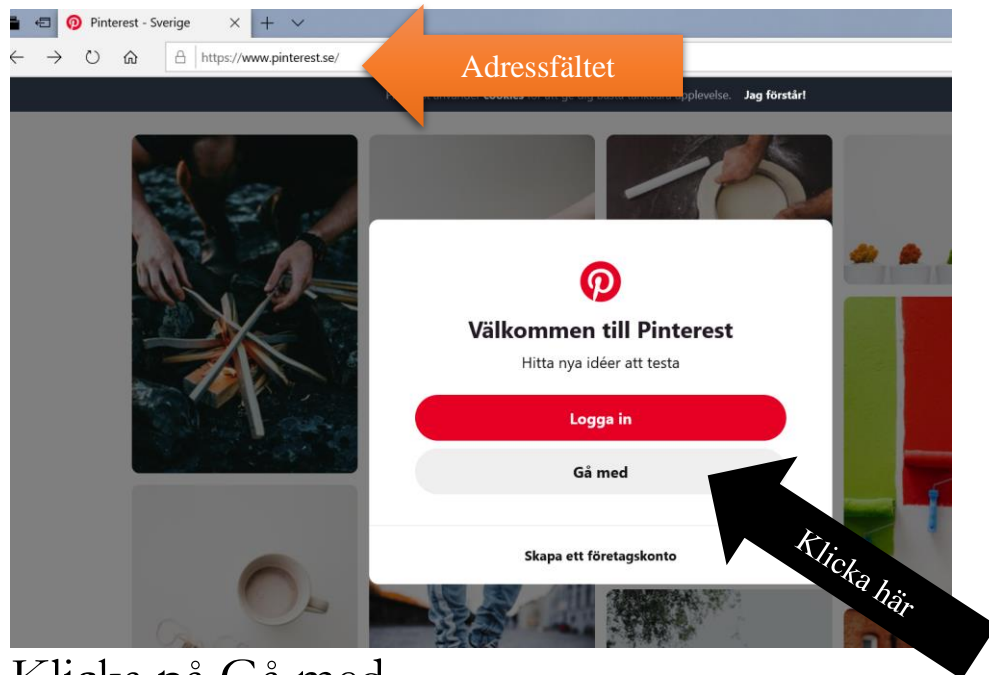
Pinterest - Sverige

https://www.pinterest.se/

Adressfältet

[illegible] cookies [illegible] upplevelse. Jag förstår!

Välkommen till Pinterest

Hitta nya idéer att testa

Logga in

Gå med

Skapa ett företagskonto

Klicka här

Klicka på Gå med